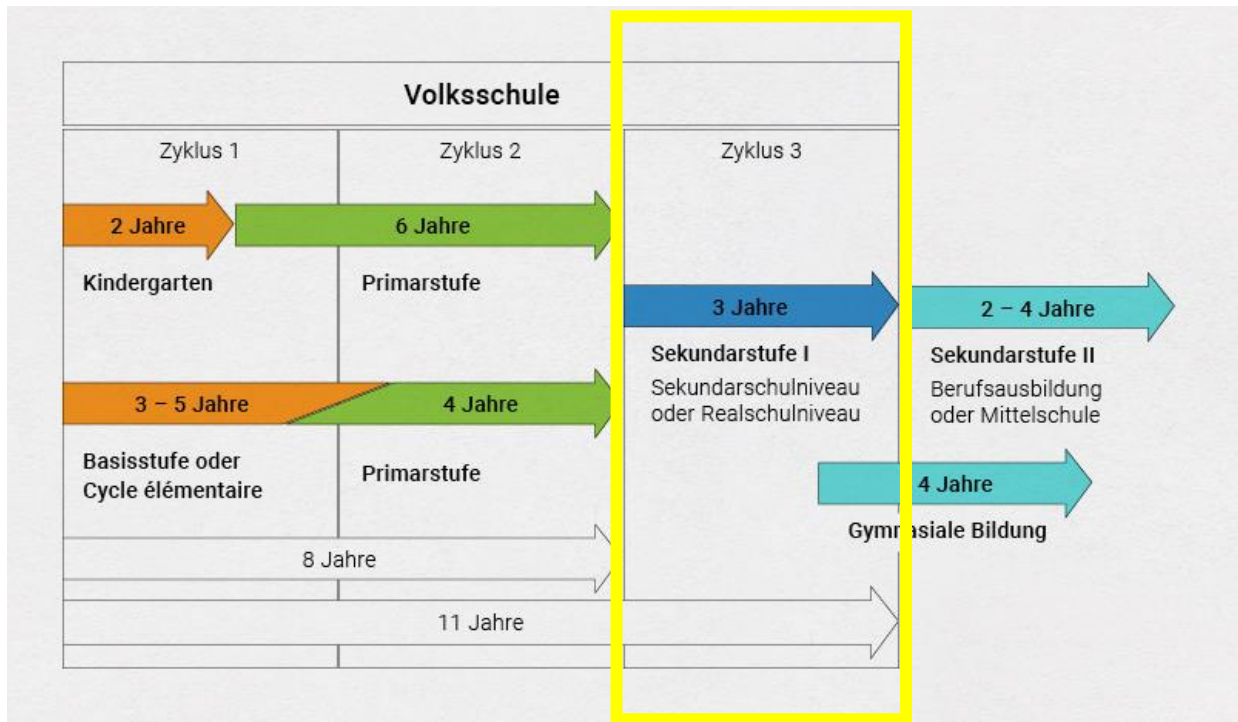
Volksschule

Zyklus 1

Zyklus 2

Zyklus 3

2 Jahre

6 Jahre

Kindergarten

Primarstufe

3 Jahre

2 – 4 Jahre

Sekundarstufe I

Sekundarschulniveau oder Realschulniveau

Sekundarstufe II

Berufsausbildung oder Mittelschule

3 – 5 Jahre

4 Jahre

Basisstufe oder Cycle élémentaire

Primarstufe

4 Jahre

Gymnasiale Bildung

8 Jahre

11 Jahre